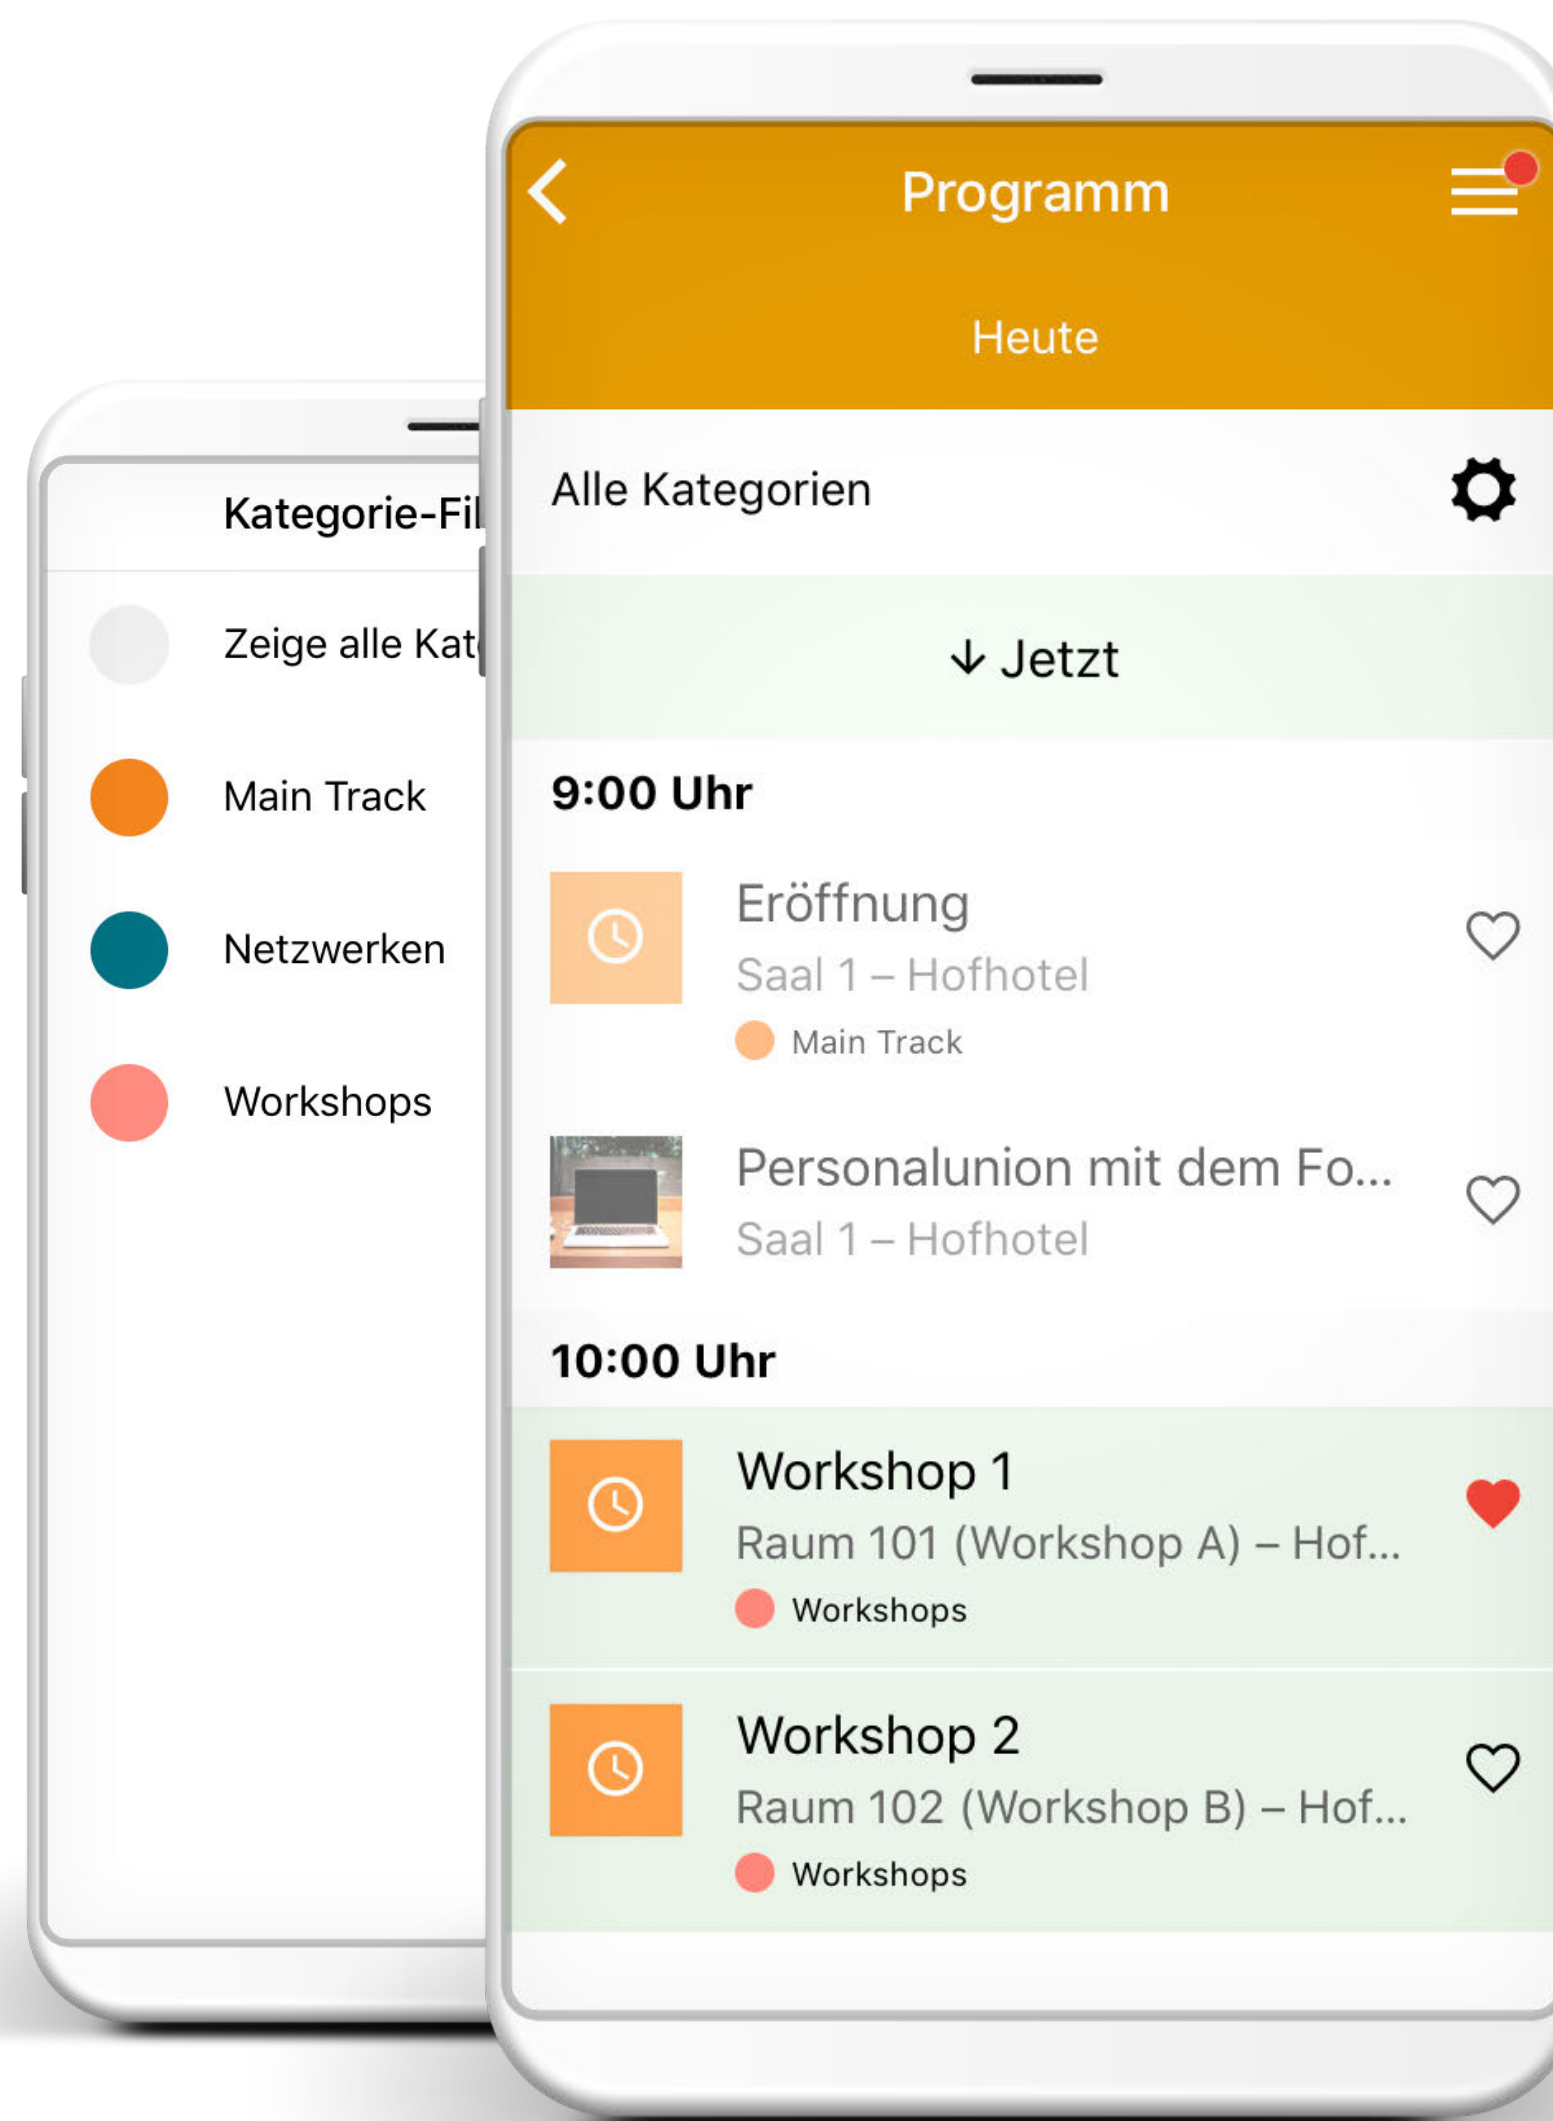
Kategorie-Fil

Zeige alle Kat

Main Track

Netzwerken

Workshops

Programm

Heute

Alle Kategorien

↓ Jetzt

9:00 Uhr

Eröffnung
Saal 1 – Hofhotel
Main Track

Personalunion mit dem Fo...
Saal 1 – Hofhotel

10:00 Uhr

Workshop 1
Raum 101 (Workshop A) – Hof...
Workshops

Workshop 2
Raum 102 (Workshop B) – Hof...
Workshops